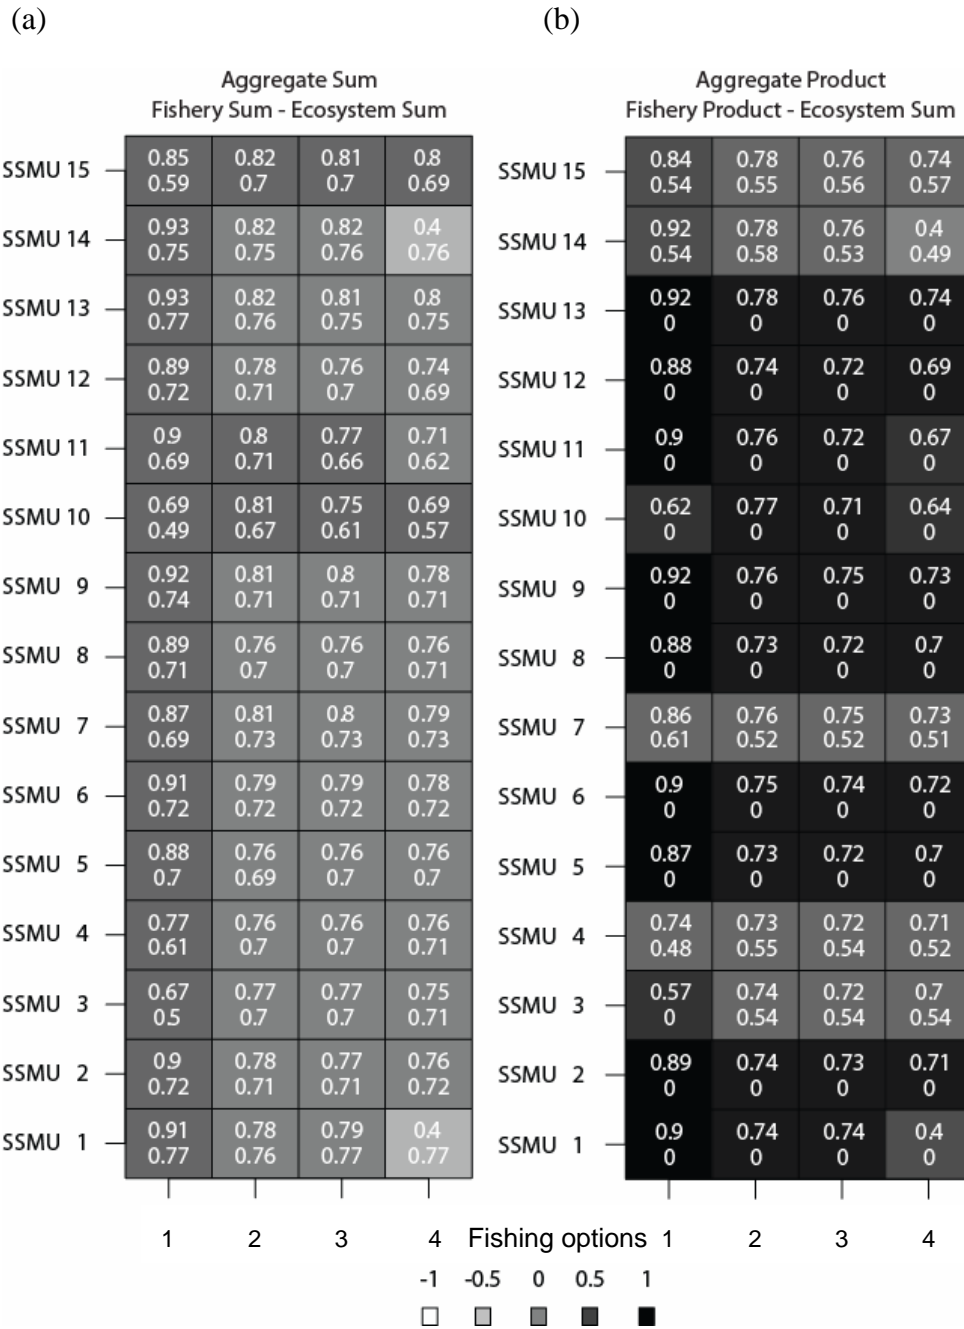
(a)

Aggregate Sum
Fishery Sum - Ecosystem Sum

| | 1 | 2 | 3 | 4 |
|---|---|---|---|---|
| SSMU 15 | 0.85 0.59 | 0.82 0.7 | 0.81 0.7 | 0.8 0.69 |
| SSMU 14 | 0.93 0.75 | 0.82 0.75 | 0.82 0.76 | 0.4 0.76 |
| SSMU 13 | 0.93 0.77 | 0.82 0.76 | 0.81 0.75 | 0.8 0.75 |
| SSMU 12 | 0.89 0.72 | 0.78 0.71 | 0.76 0.7 | 0.74 0.69 |
| SSMU 11 | 0.9 0.69 | 0.8 0.71 | 0.77 0.66 | 0.71 0.62 |
| SSMU 10 | 0.69 0.49 | 0.81 0.67 | 0.75 0.61 | 0.69 0.57 |
| SSMU 9 | 0.92 0.74 | 0.81 0.71 | 0.8 0.71 | 0.78 0.71 |
| SSMU 8 | 0.89 0.71 | 0.76 0.7 | 0.76 0.7 | 0.76 0.71 |
| SSMU 7 | 0.87 0.69 | 0.81 0.73 | 0.8 0.73 | 0.79 0.73 |
| SSMU 6 | 0.91 0.72 | 0.79 0.72 | 0.79 0.72 | 0.78 0.72 |
| SSMU 5 | 0.88 0.7 | 0.76 0.69 | 0.76 0.7 | 0.76 0.7 |
| SSMU 4 | 0.77 0.61 | 0.76 0.7 | 0.76 0.7 | 0.76 0.71 |
| SSMU 3 | 0.67 0.5 | 0.77 0.7 | 0.77 0.7 | 0.75 0.71 |
| SSMU 2 | 0.9 0.72 | 0.78 0.71 | 0.77 0.71 | 0.76 0.72 |
| SSMU 1 | 0.91 0.77 | 0.78 0.76 | 0.79 0.77 | 0.4 0.77 |

(b)

Aggregate Product
Fishery Product - Ecosystem Sum

| | 1 | 2 | 3 | 4 |
|---|---|---|---|---|
| SSMU 15 | 0.84 0.54 | 0.78 0.55 | 0.76 0.56 | 0.74 0.57 |
| SSMU 14 | 0.92 0.54 | 0.78 0.58 | 0.76 0.53 | 0.4 0.49 |
| SSMU 13 | 0.92 0 | 0.78 0 | 0.76 0 | 0.74 0 |
| SSMU 12 | 0.88 0 | 0.74 0 | 0.72 0 | 0.69 0 |
| SSMU 11 | 0.9 0 | 0.76 0 | 0.72 0 | 0.67 0 |
| SSMU 10 | 0.62 0 | 0.77 0 | 0.71 0 | 0.64 0 |
| SSMU 9 | 0.92 0 | 0.76 0 | 0.75 0 | 0.73 0 |
| SSMU 8 | 0.88 0 | 0.73 0 | 0.72 0 | 0.7 0 |
| SSMU 7 | 0.86 0.61 | 0.76 0.52 | 0.75 0.52 | 0.73 0.51 |
| SSMU 6 | 0.9 0 | 0.75 0 | 0.74 0 | 0.72 0 |
| SSMU 5 | 0.87 0 | 0.73 0 | 0.72 0 | 0.7 0 |
| SSMU 4 | 0.74 0.48 | 0.73 0.55 | 0.72 0.54 | 0.71 0.52 |
| SSMU 3 | 0.57 0 | 0.74 0.54 | 0.72 0.54 | 0.7 0.54 |
| SSMU 2 | 0.89 0 | 0.74 0 | 0.73 0 | 0.71 0 |
| SSMU 1 | 0.9 0 | 0.74 0 | 0.74 0 | 0.4 0 |

Fishing options

-1 -0.5 0 0.5 1